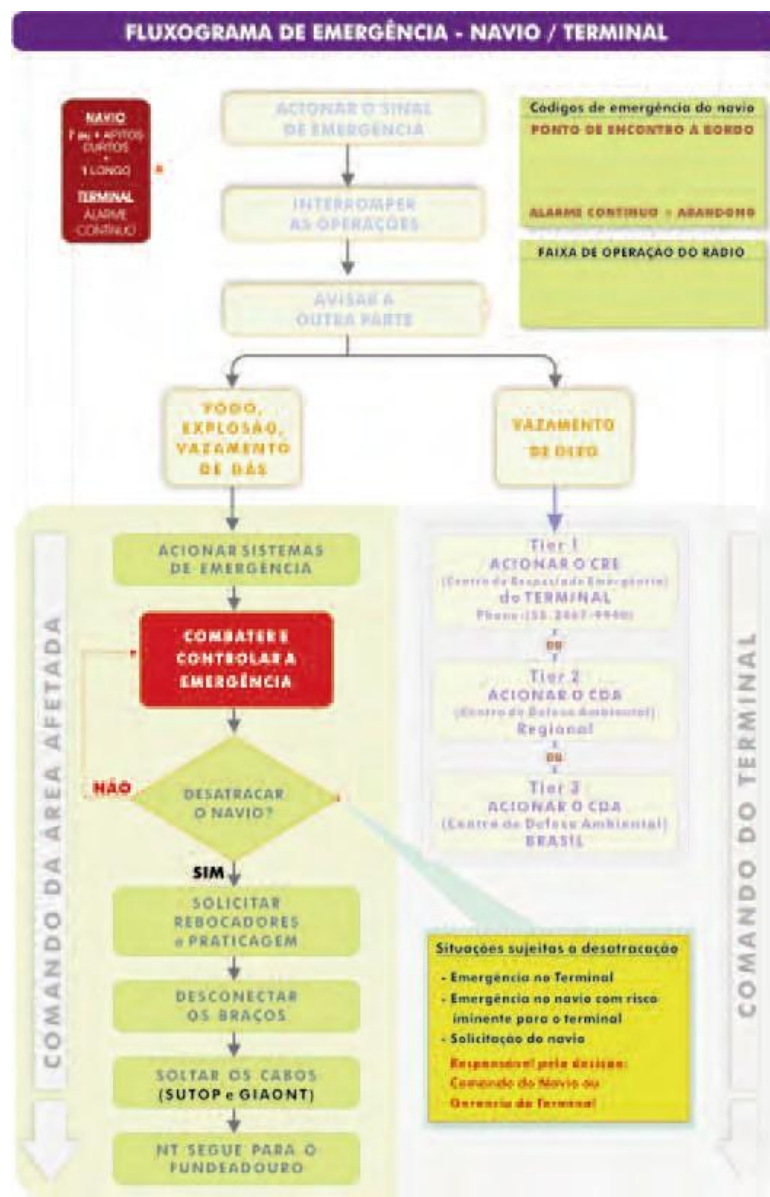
FLUXOGRAMA DE EMERGÊNCIA - NAVIO / TERMINAL

NAVIO
7 ou + APITOS CURTOS
+
1 LONGO

TERMINAL
ALARME CONTÍNUO

ACIONAR O SINAL DE EMERGÊNCIA

INTERROMPER AS OPERAÇÕES

AVISAR A OUTRA PARTE

Códigos de emergência do navio
PONTO DE ENCONTRO À BORDO
ALARME CONTÍNUO = ABANDONO

FAIXA DE OPERAÇÃO DO RADIO

FOGO, EXPLOSÃO, VAZAMENTO DE GÁS

VAZAMENTO DE ÓLEO

COMANDO DA ÁREA AFETADA

ACIONAR SISTEMAS DE EMERGÊNCIA

COMBATER E CONTROLAR A EMERGÊNCIA

NÃO

DESATRACAR O NAVIO?

SIM

SOLICITAR REBOCADORES e PRATICAGEM

DESCONECTAR OS BRAÇOS

SOLTAR OS CABOS (SUTOP e GIAONT)

NT SEGUE PARA O FUNDEADOURO

Tier 1
ACIONAR O CRE
(Centro de Resposta de Emergência)
do TERMINAL
Phone: (55 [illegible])

OU

Tier 2
ACIONAR O CDA
(Centro de Defesa Ambiental)
Regional

OU

Tier 3
ACIONAR O CDA
(Centro de Defesa Ambiental)
BRASIL

COMANDO DO TERMINAL

Situações sujeitas a desatracação
- Emergência no Terminal
- Emergência no navio com risco iminente para o terminal
- Solicitação do navio
Responsável pela decisão:
Comando do Navio ou Gerencia do Terminal